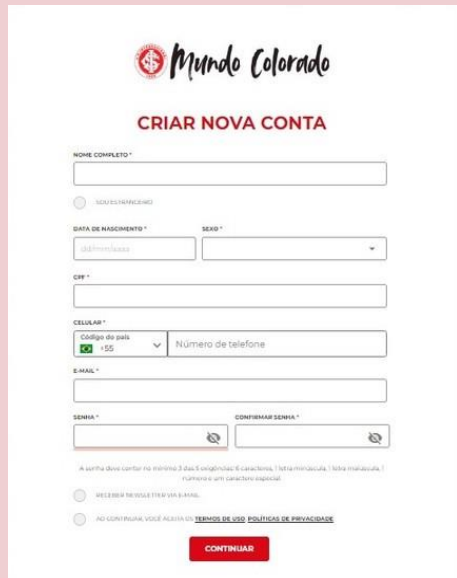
Mundo Colorado

CRIAR NOVA CONTA

NOME COMPLETO *

SOU ESTRANGEIRO

DATA DE NASCIMENTO *

dd/mm/aaaa

SEXO *

CPF *

CELULAR *

Código do país +55

Número de telefone

E-MAIL *

SENHA *

CONFIRMAR SENHA *

A senha deve conter no mínimo 3 das 5 exigências: 6 caracteres, 1 letra minúscula, 1 letra maiúscula, 1 número e um caractere especial.

RECEBER NEWSLETTER VIA E-MAIL

AO CONTINUAR VOCÊ ACEITA OS TERMOS DE USO POLÍTICAS DE PRIVACIDADE

CONTINUAR